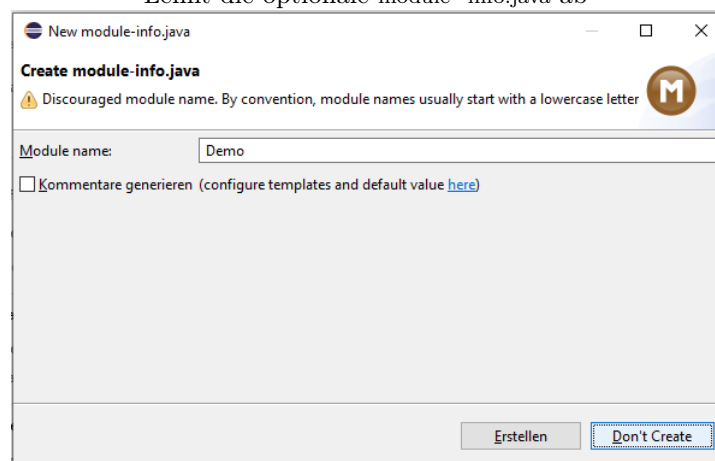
Lehnt die optionale module-info.java ab

New module-info.java

Create module-info.java

Discouraged module name. By convention, module names usually start with a lowercase letter

Module name: Demo

Kommentare generieren (configure templates and default value here)

Erstellen Don't Create